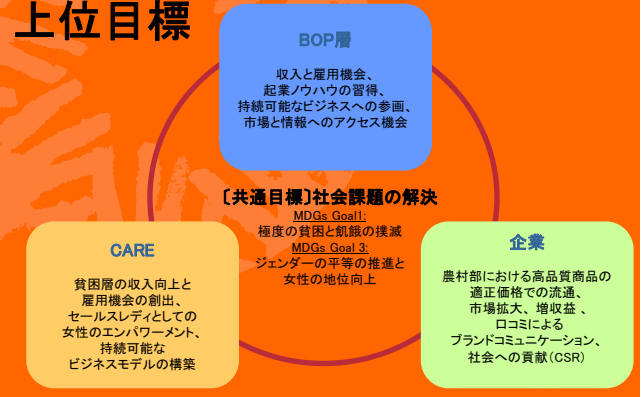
上位目標

BOP層

収入と雇用機会、
起業ノウハウの習得、
持続可能なビジネスへの参画、
市場と情報へのアクセス機会

〔共通目標〕社会課題の解決
MDGs Goal1:
極度の貧困と飢餓の撲滅
MDGs Goal 3:
ジェンダーの平等の推進と
女性の地位向上

CARE

貧困層の収入向上と
雇用機会の創出、
セールスレディとしての
女性のエンパワーメント、
持続可能な
ビジネスモデルの構築

企業

農村部における高品質商品の
適正価格での流通、
市場拡大、増収益 、
口コミによる
ブランドコミュニケーション、
社会への貢献（CSR）